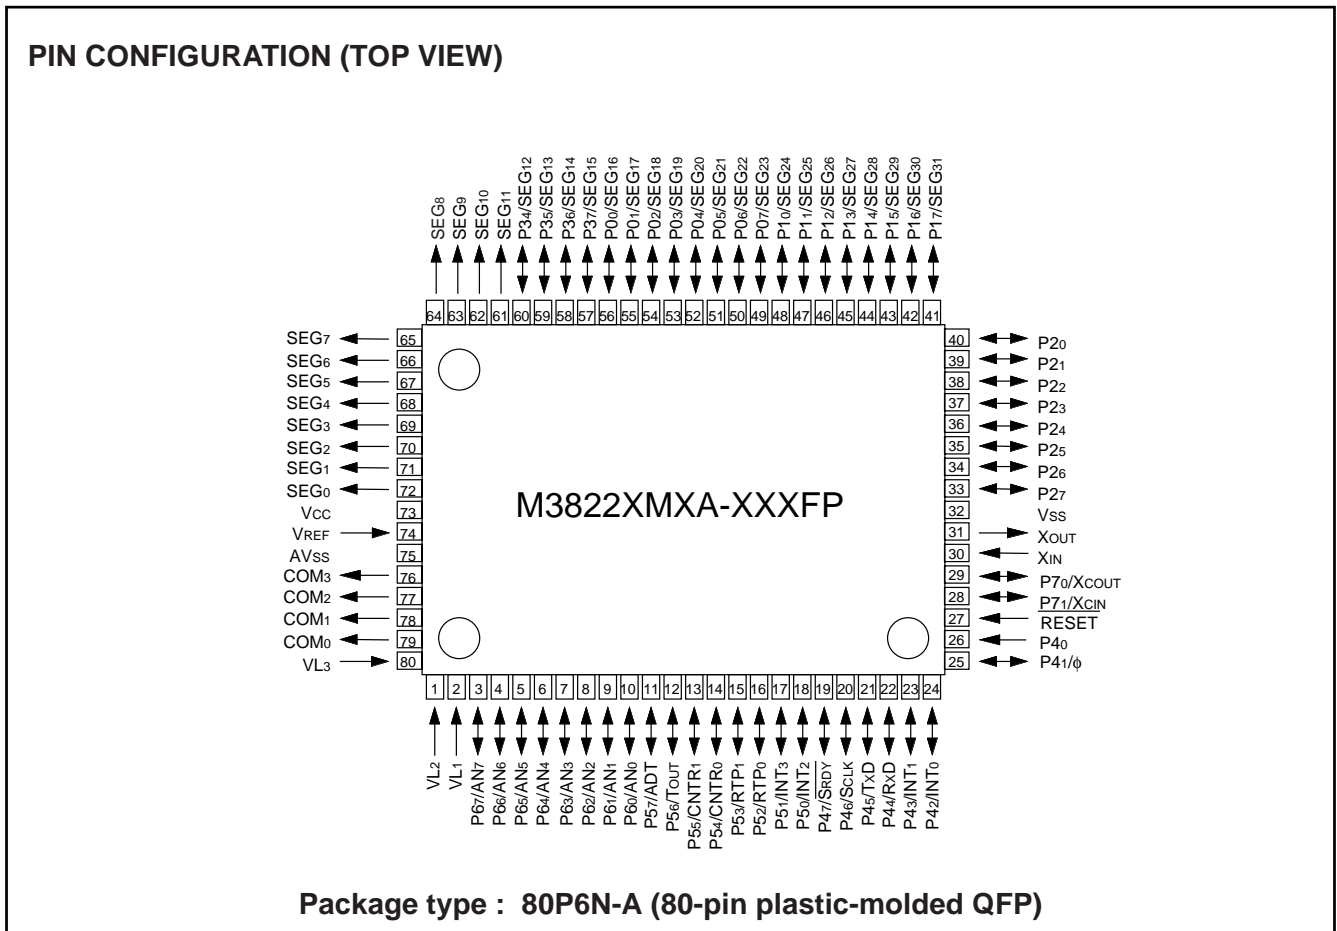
PIN CONFIGURATION (TOP VIEW)

SEG8
SEG9
SEG10
SEG11
P34/SEG12
P35/SEG13
P36/SEG14
P37/SEG15
P00/SEG16
P01/SEG17
P02/SEG18
P03/SEG19
P04/SEG20
P05/SEG21
P06/SEG22
P07/SEG23
P10/SEG24
P11/SEG25
P12/SEG26
P13/SEG27
P14/SEG28
P15/SEG29
P16/SEG30
P17/SEG31

64 63 62 61 60 59 58 57 56 55 54 53 52 51 50 49 48 47 46 45 44 43 42 41

SEG7 65
SEG6 66
SEG5 67
SEG4 68
SEG3 69
SEG2 70
SEG1 71
SEG0 72
VCC 73
VREF 74
AVSS 75
COM3 76
COM2 77
COM1 78
COM0 79
VL3 80

M3822XMXA-XXXFP

40 P20
39 P21
38 P22
37 P23
36 P24
35 P25
34 P26
33 P27
32 VSS
31 XOUT
30 XIN
29 P70/XCOUT
28 P71/XCIN
27 RESET
26 P40
25 P41/$\phi$

1 2 3 4 5 6 7 8 9 10 11 12 13 14 15 16 17 18 19 20 21 22 23 24

VL2
VL1
P67/AN7
P66/AN6
P65/AN5
P64/AN4
P63/AN3
P62/AN2
P61/AN1
P60/AN0
P57/ADT
P56/TOUT
P55/CNTR1
P54/CNTR0
P53/RTP1
P52/RTP0
P51/INT3
P50/INT2
P47/$\overline{SRDY}$
P46/SCLK
P45/TxD
P44/RxD
P43/INT1
P42/INT0

Package type : 80P6N-A (80-pin plastic-molded QFP)